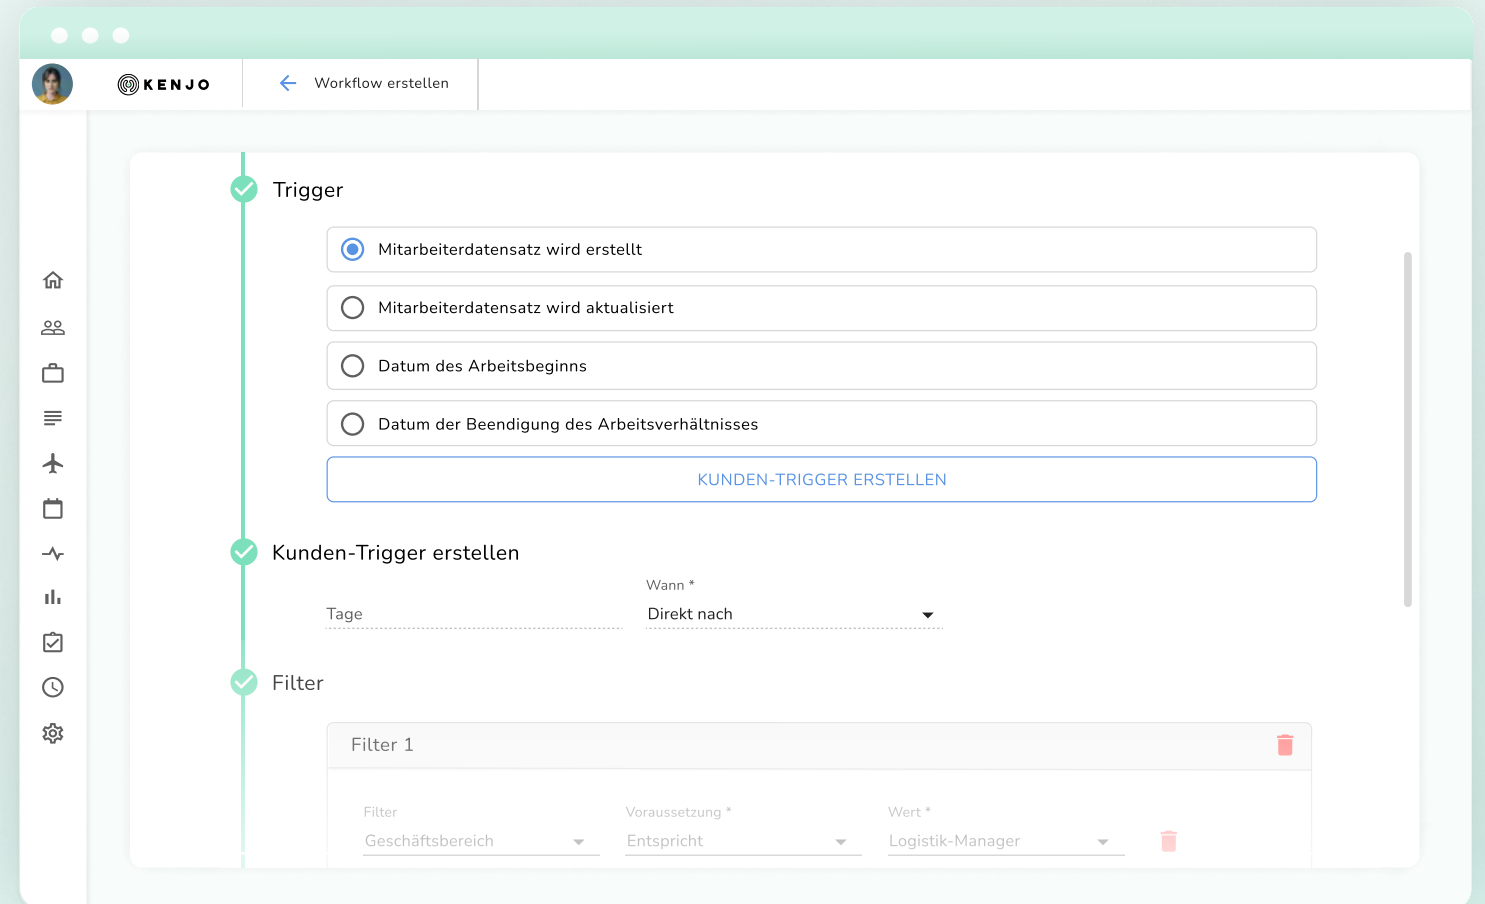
KENJO

Workflow erstellen

Trigger

Mitarbeiterdatensatz wird erstellt

Mitarbeiterdatensatz wird aktualisiert

Datum des Arbeitsbeginns

Datum der Beendigung des Arbeitsverhältnisses

KUNDEN-TRIGGER ERSTELLEN

Kunden-Trigger erstellen

Tage

Wann *
Direkt nach

Filter

Filter 1

Filter
Geschäftsbereich

Voraussetzung *
Entspricht

Wert *
Logistik-Manager